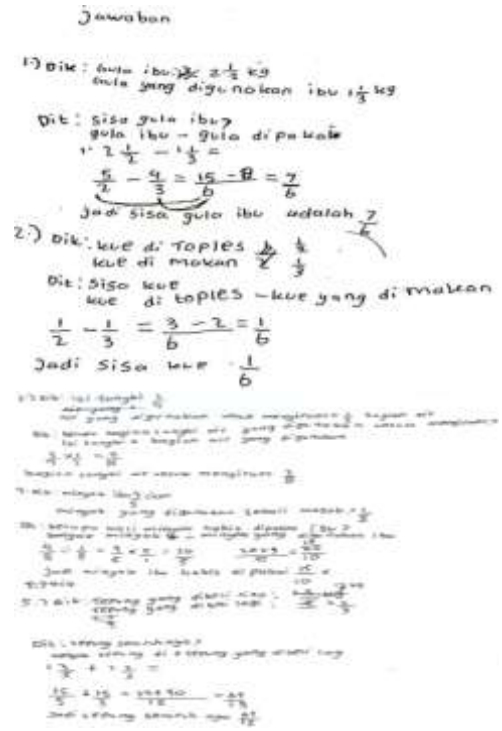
Jawaban

1.) Dik : Gula ibu $2\frac{1}{2}$ kg
Gula yang digunakan ibu $1\frac{1}{3}$ kg

Dit : sisa gula ibu?
gula ibu − gula di pakai
$2\frac{1}{2} - 1\frac{1}{3} =$
$\frac{5}{2} - \frac{4}{3} = \frac{15 - 8}{6} = \frac{7}{6}$
Jadi sisa gula ibu adalah $\frac{7}{6}$

2.) Dik : kue di Toples $\frac{1}{2}$
kue di makan $\frac{1}{3}$
Dit : sisa kue
kue di toples − kue yang di makan
$\frac{1}{2} - \frac{1}{3} = \frac{3 - 2}{6} = \frac{1}{6}$
Jadi sisa kue $\frac{1}{6}$

3.) Dik : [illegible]
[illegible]
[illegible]
Dit : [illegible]
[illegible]
$\frac{3}{4} \times \frac{1}{2} = \frac{3}{8}$
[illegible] $\frac{3}{8}$

4.) Dik : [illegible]
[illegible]
Dit : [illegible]
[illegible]
$\frac{4}{2} - \frac{1}{5} = \frac{3}{2} \times \frac{5}{1} = \frac{15}{2}$ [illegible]
Jadi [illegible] $\frac{15}{10}$
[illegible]

5.) Dik : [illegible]
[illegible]
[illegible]

Dit : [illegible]
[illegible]
$\frac{3}{5} + \frac{3}{2} =$
$\frac{15}{5} + \frac{15}{2} = \frac{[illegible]}{15} = \frac{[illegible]}{15}$
Jadi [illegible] $\frac{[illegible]}{15}$